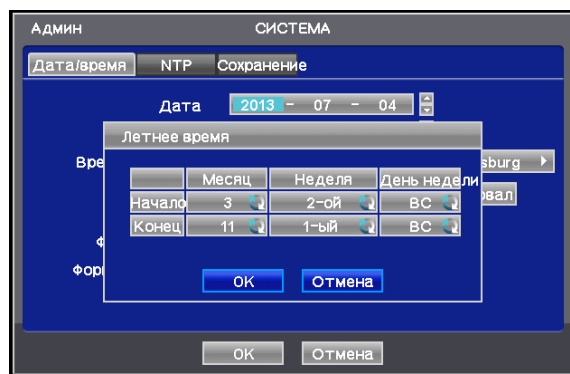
АДМИН СИСТЕМА

Дата/время NTP Сохранение

Дата 2013 - 07 - 04

Вре sburg

рвал

Ф

Фор

Летнее время

| | Месяц | Неделя | День недели |
|---|---|---|---|
| Начало | 3 | 2-ой | ВС |
| Конец | 11 | 1-ый | ВС |

OK Отмена

OK Отмена